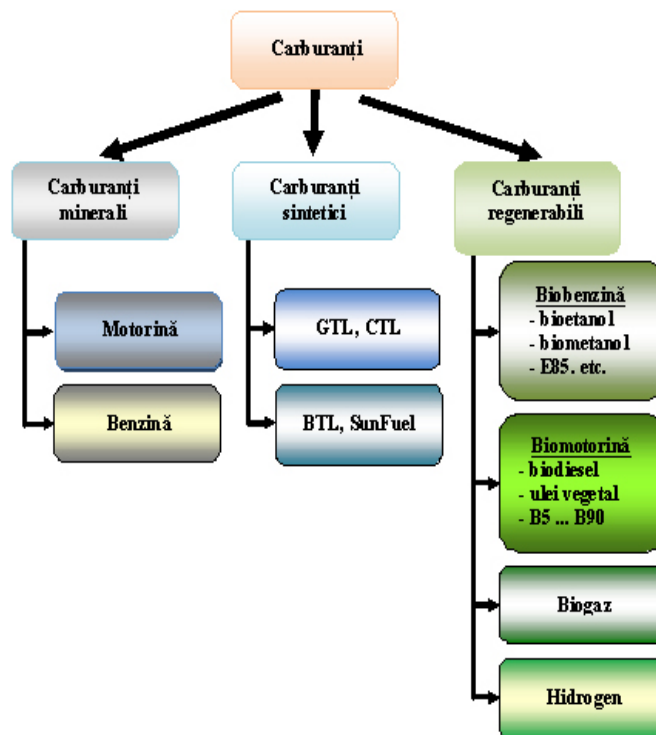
Carburanți

Carburanți minerali

Motorină

Benzină

Carburanți sintetici

GTL, CTL

BTL, SunFuel

Carburanți regenerabili

Biobenzină
- bioetanol
- biometanol
- E85. etc.

Biomotorină
- biodiesel
- ulei vegetal
- B5 ... B90

Biogaz

Hidrogen